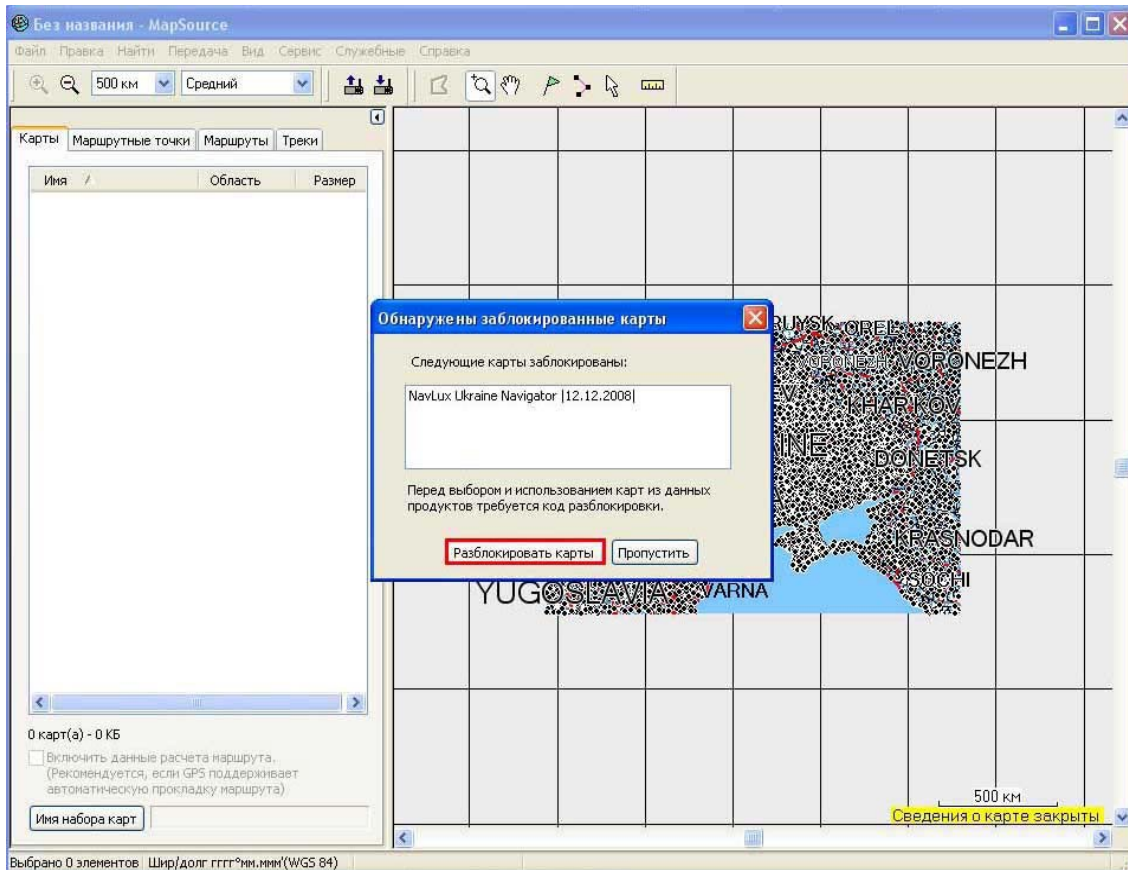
Без названия - MapSource

Файл Правка Найти Передача Вид Сервис Служебные Справка

500 км Средний

Карты Маршрутные точки Маршруты Треки

Имя / Область Размер

Обнаружены заблокированные карты

Следующие карты заблокированы:

NavLux Ukraine Navigator |12.12.2008|

Перед выбором и использованием карт из данных продуктов требуется код разблокировки.

Разблокировать карты Пропустить

RUYSK OREL VORONEZH VORONEZH KHARKOV INE DONETSK KRASNODAR SOCHI YUGOSLAVIA VARNA

0 карт(а) - 0 КБ

Включить данные расчета маршрута. (Рекомендуется, если GPS поддерживает автоматическую прокладку маршрута)

Имя набора карт

500 км

Сведения о карте закрыты

Выбрано 0 элементов Шир/долг гггг°мм.ммм'(WGS 84)